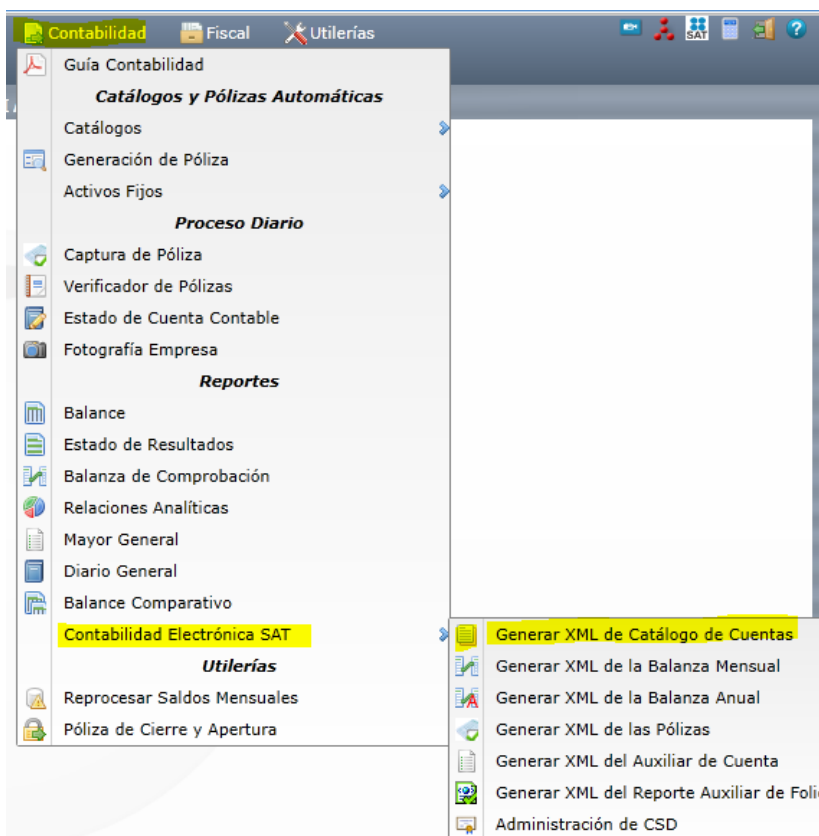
Contabilidad Fiscal Utilerías

SAT

Guía Contabilidad
Catálogos y Pólizas Automáticas
Catálogos
Generación de Póliza
Activos Fijos
Proceso Diario
Captura de Póliza
Verificador de Pólizas
Estado de Cuenta Contable
Fotografía Empresa
Reportes
Balance
Estado de Resultados
Balanza de Comprobación
Relaciones Analíticas
Mayor General
Diario General
Balance Comparativo
Contabilidad Electrónica SAT
Utilerías
Reprocesar Saldos Mensuales
Póliza de Cierre y Apertura

Generar XML de Catálogo de Cuentas
Generar XML de la Balanza Mensual
Generar XML de la Balanza Anual
Generar XML de las Pólizas
Generar XML del Auxiliar de Cuenta
Generar XML del Reporte Auxiliar de Foli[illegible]
Administración de CSD